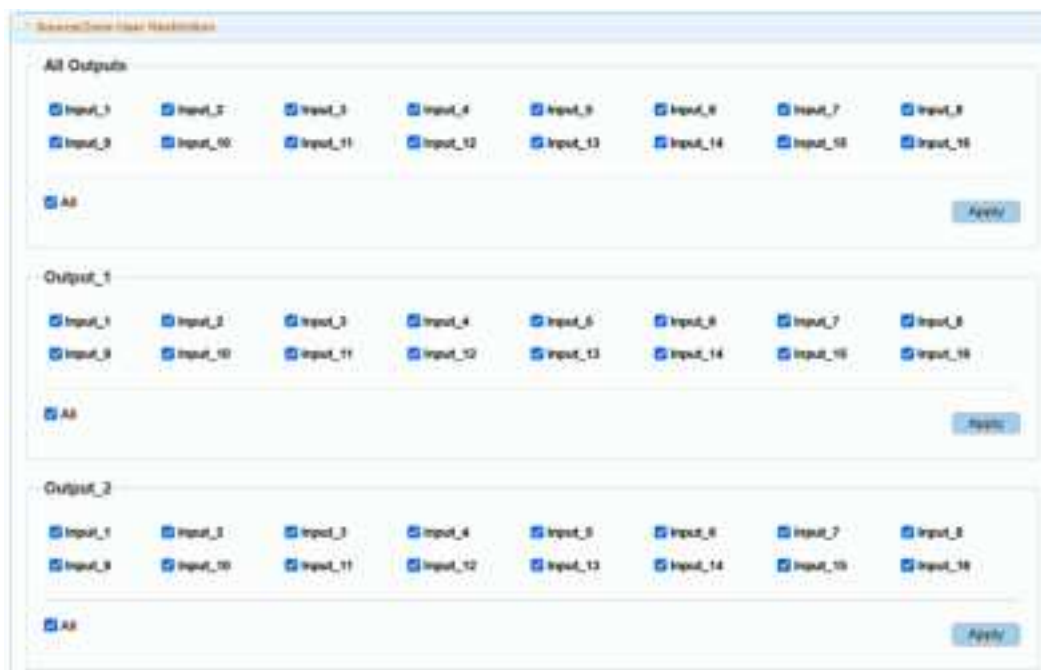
- Source/Zone User Restriction

All Outputs

Input_1 Input_2 Input_3 Input_4 Input_5 Input_6 Input_7 Input_8
Input_9 Input_10 Input_11 Input_12 Input_13 Input_14 Input_15 Input_16

All

Apply

Output_1

Input_1 Input_2 Input_3 Input_4 Input_5 Input_6 Input_7 Input_8
Input_9 Input_10 Input_11 Input_12 Input_13 Input_14 Input_15 Input_16

All

Apply

Output_2

Input_1 Input_2 Input_3 Input_4 Input_5 Input_6 Input_7 Input_8
Input_9 Input_10 Input_11 Input_12 Input_13 Input_14 Input_15 Input_16

All

Apply